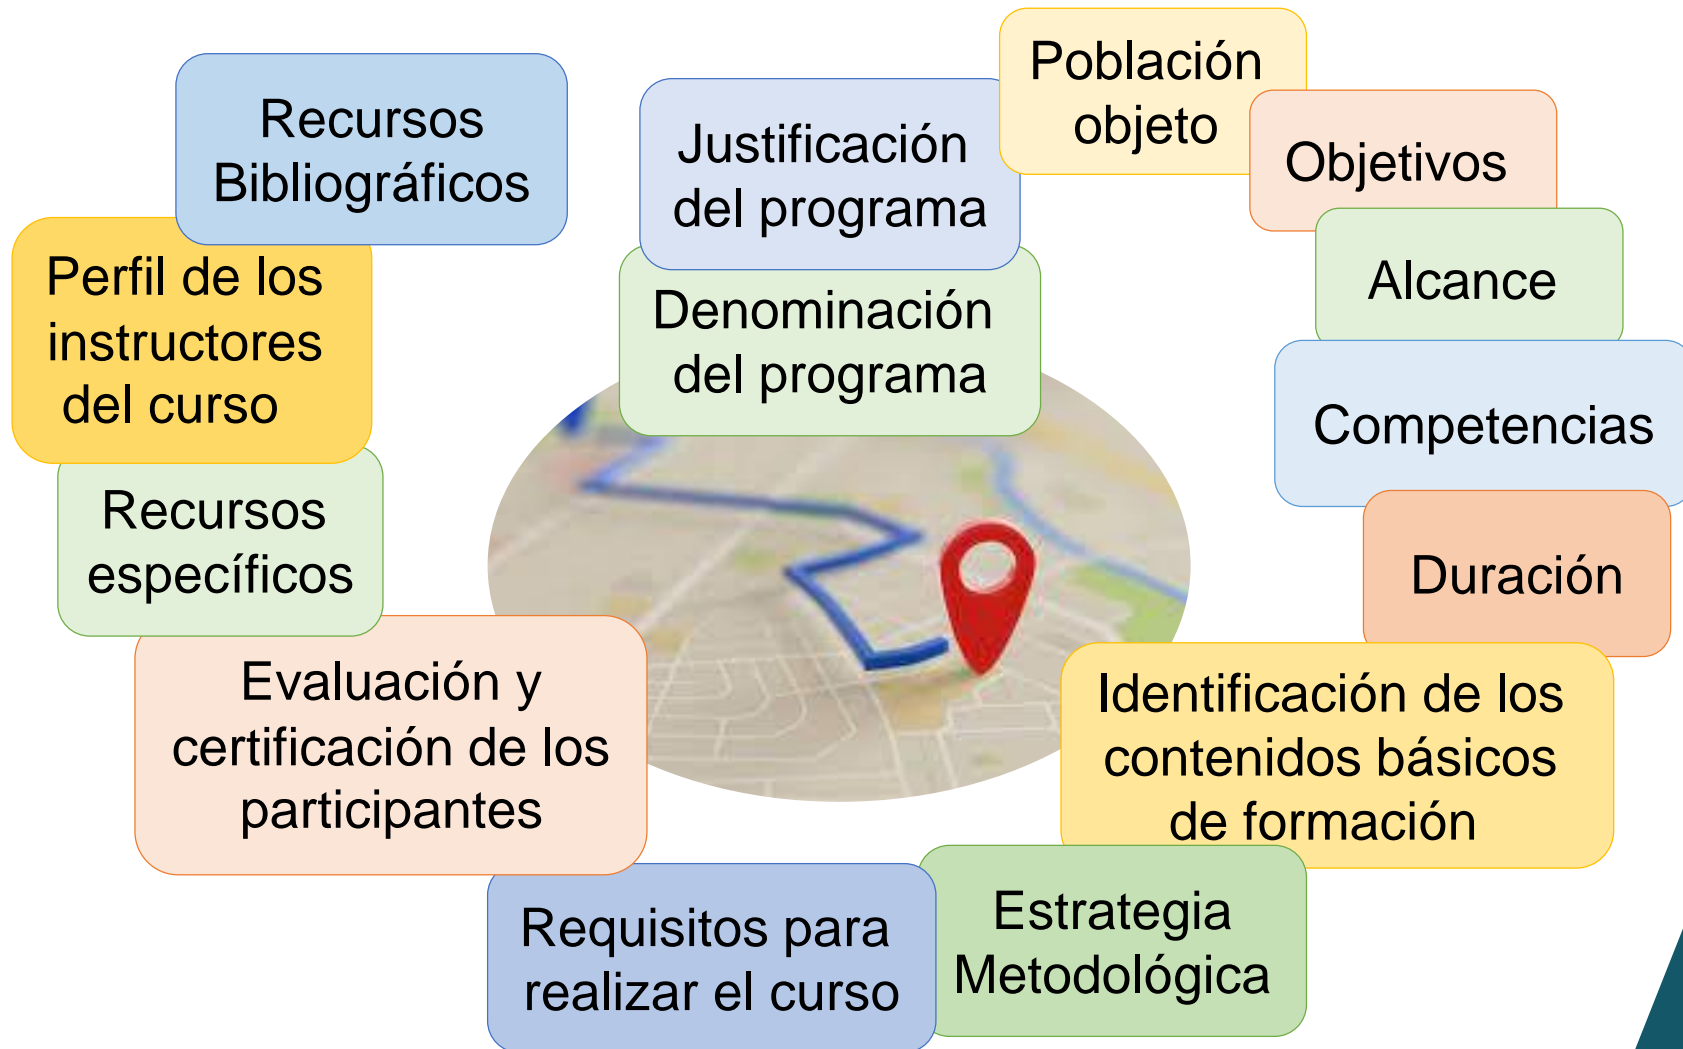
Recursos Bibliográficos

Justificación del programa

Población objeto

Objetivos

Alcance

Competencias

Duración

Identificación de los contenidos básicos de formación

Estrategia Metodológica

Requisitos para realizar el curso

Evaluación y certificación de los participantes

Recursos específicos

Perfil de los instructores del curso

Denominación del programa